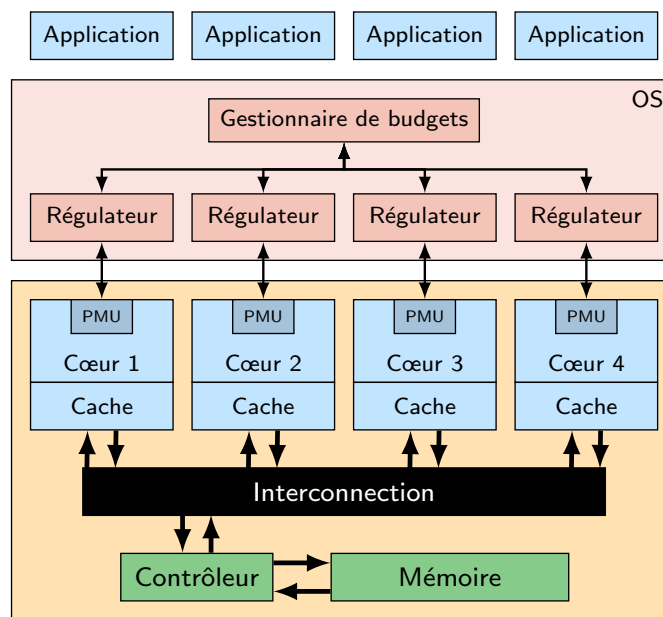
Application Application Application Application

OS

Gestionnaire de budgets

Régulateur Régulateur Régulateur Régulateur

PMU
Cœur 1
Cache

PMU
Cœur 2
Cache

PMU
Cœur 3
Cache

PMU
Cœur 4
Cache

Interconnection

Contrôleur

Mémoire